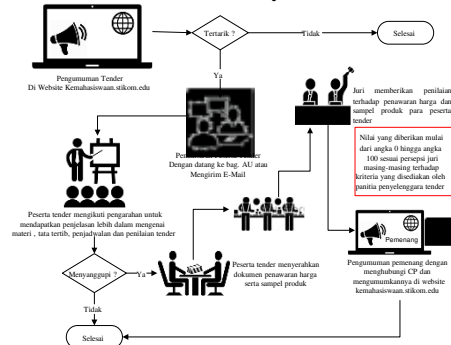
Pengumuman Tender
Di Website Kemahasiswaan.stikom.edu

Tertarik ?

Tidak

Selesai

Ya

Pe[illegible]er
Dengan datang ke bag. AU atau
Mengirim E-Mail

Juri memberikan penilaian terhadap penawaran harga dan sampel produk para peserta tender

Nilai yang diberikan mulai dari angka 0 hingga angka 100 sesuai persepsi juri masing-masing terhadap kriteria yang disediakan oleh panitia penyelenggara tender

Peserta tender mengikuti pengarahan untuk mendapatkan penjelasan lebih dalam mengenai materi , tata tertib, penjadwalan dan penilaian tender

Menyanggupi ?

Ya

Peserta tender menyerahkan dokumen penawaran harga serta sampel produk

Pemenang

Pengumuman pemenang dengan menghubungi CP dan mengumumkannya di website kemahasiswaan.stikom.edu

Tidak

Selesai